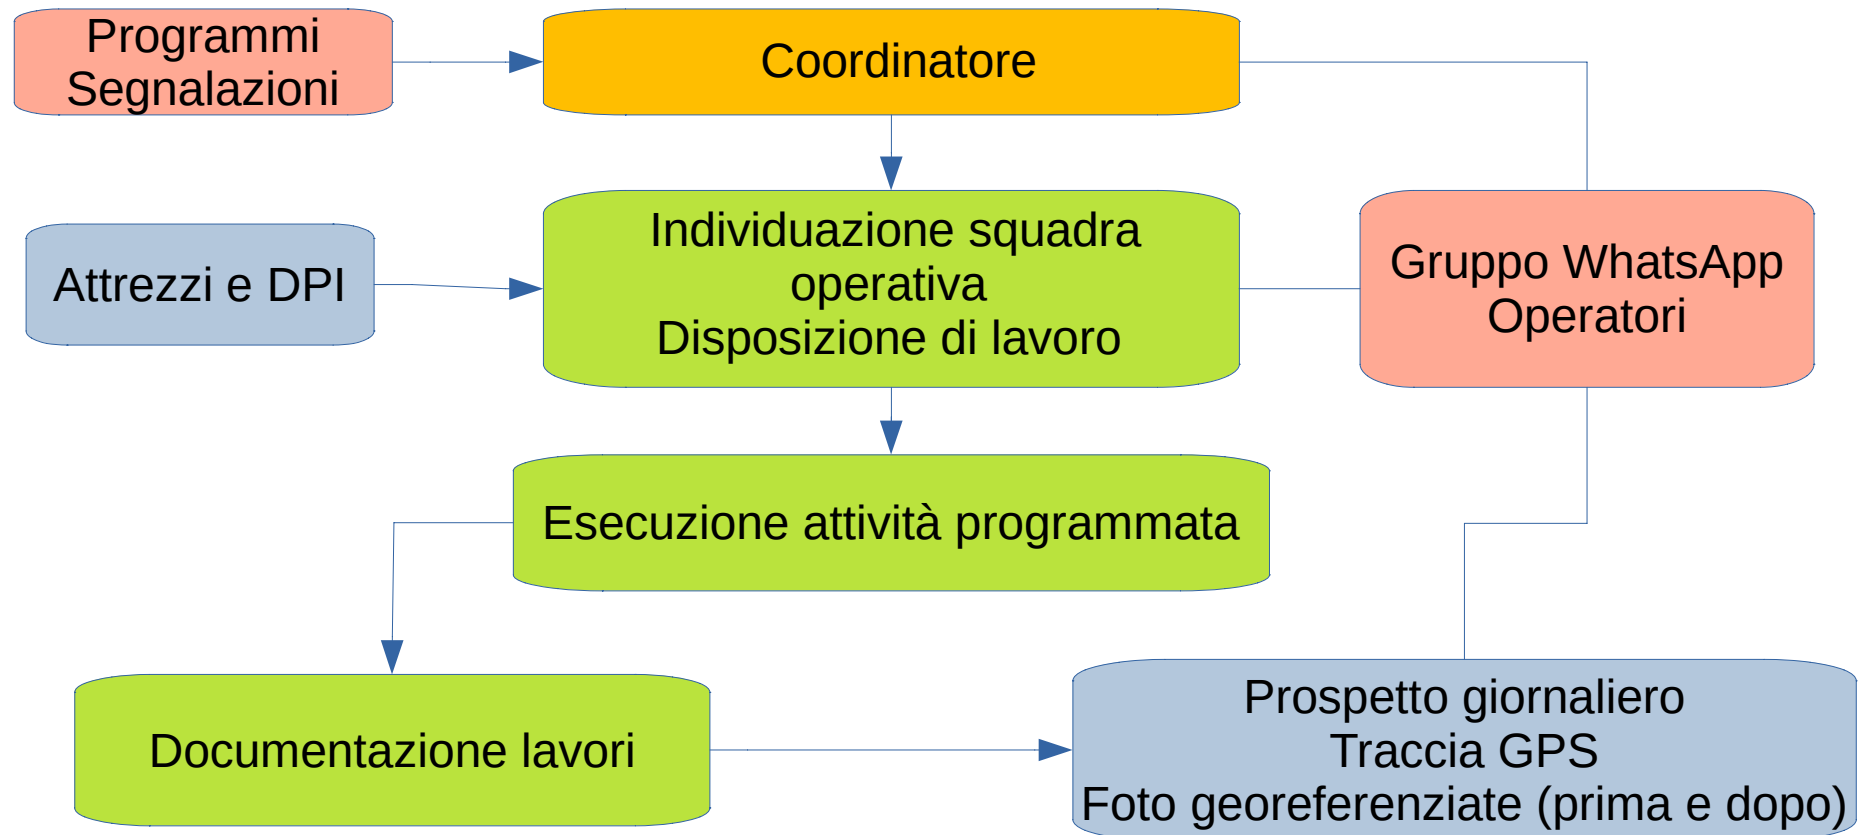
Programmi
Segnalazioni

Coordinatore

Attrezzi e DPI

Individuazione squadra operativa
Disposizione di lavoro

Gruppo WhatsApp
Operatori

Esecuzione attività programmata

Documentazione lavori

Prospetto giornaliero
Traccia GPS
Foto georeferenziate (prima e dopo)